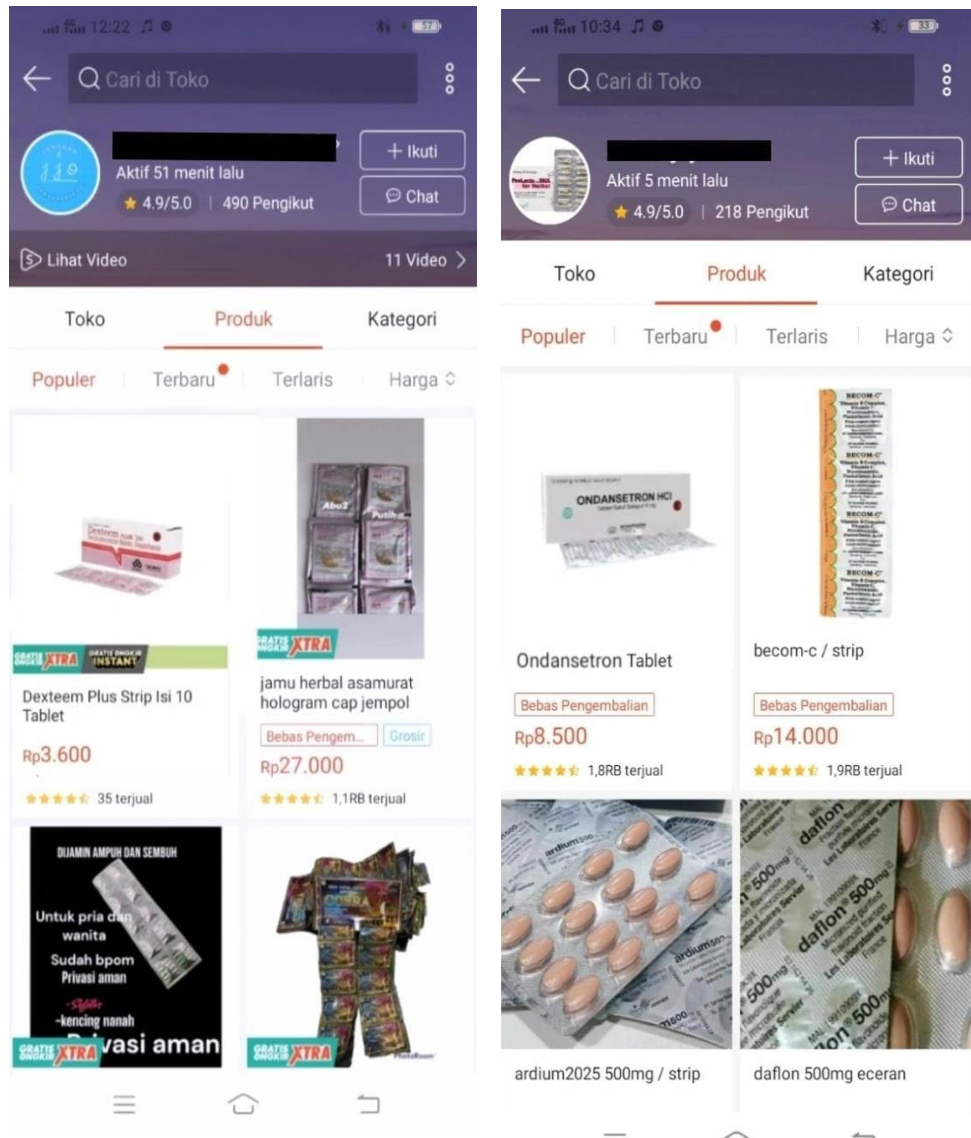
12:22

Cari di Toko

Aktif 51 menit lalu

4.9/5.0 | 490 Pengikut

+ Ikuti

Chat

Lihat Video

11 Video

Toko

Produk

Kategori

Populer

Terbaru

Terlaris

Harga

GRATIS ONGKIR XTRA

GRATIS ONGKIR INSTANT

Dexteem Plus Strip Isi 10 Tablet

Rp3.600

35 terjual

Abu2

Putih

GRATIS ONGKIR XTRA

jamu herbal asamurat hologram cap jempol

Bebas Pengem...

Grosir

Rp27.000

1,1RB terjual

DIJAMIN AMPUH DAN SEMBUH

Untuk pria dan wanita

Sudah bpom

Privasi aman

-Sifilis

-kencing nanah

GRATIS ONGKIR XTRA

vasi aman

COBRA

GRATIS ONGKIR XTRA

10:34

Cari di Toko

Aktif 5 menit lalu

4.9/5.0 | 218 Pengikut

+ Ikuti

Chat

Toko

Produk

Kategori

Populer

Terbaru

Terlaris

Harga

ONDANSETRON HCl

Ondansetron Tablet

Bebas Pengembalian

Rp8.500

1,8RB terjual

BECOM-C

becom-c / strip

Bebas Pengembalian

Rp14.000

1,9RB terjual

ardium500

ardium2025 500mg / strip

daflon 500mg

daflon 500mg eceran